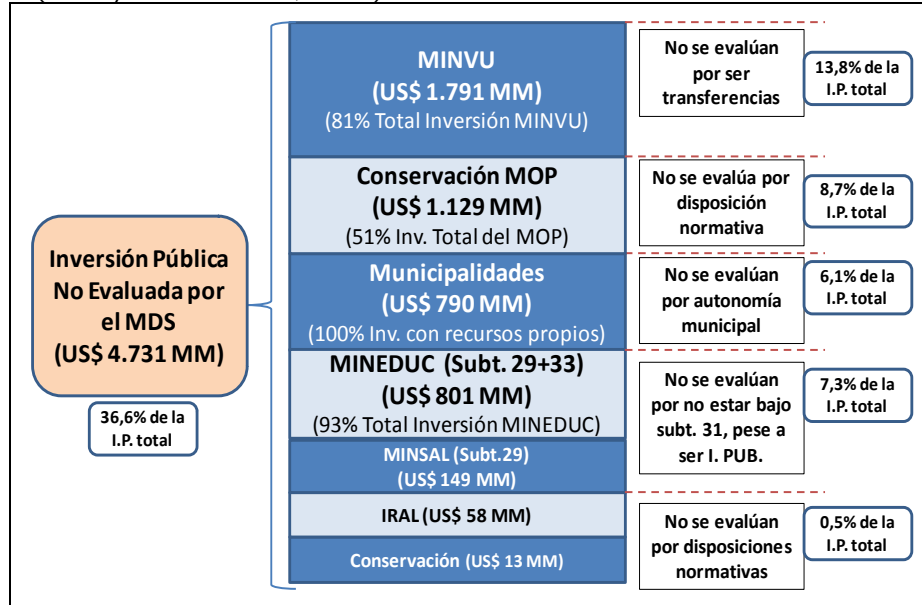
Inversión Pública No Evaluada por el MDS (US$ 4.731 MM)

36,6% de la I.P. total

MINVU (US$ 1.791 MM) (81% Total Inversión MINVU)

No se evalúan por ser transferencias

13,8% de la I.P. total

Conservación MOP (US$ 1.129 MM) (51% Inv. Total del MOP)

No se evalúa por disposición normativa

8,7% de la I.P. total

Municipalidades (US$ 790 MM) (100% Inv. con recursos propios)

No se evalúan por autonomía municipal

6,1% de la I.P. total

MINEDUC (Subt. 29+33) (US$ 801 MM) (93% Total Inversión MINEDUC)

MINSAL (Subt.29) (US$ 149 MM)

No se evalúan por no estar bajo subt. 31, pese a ser I. PUB.

7,3% de la I.P. total

IRAL (US$ 58 MM)

Conservación (US$ 13 MM)

No se evalúan por disposiciones normativas

0,5% de la I.P. total